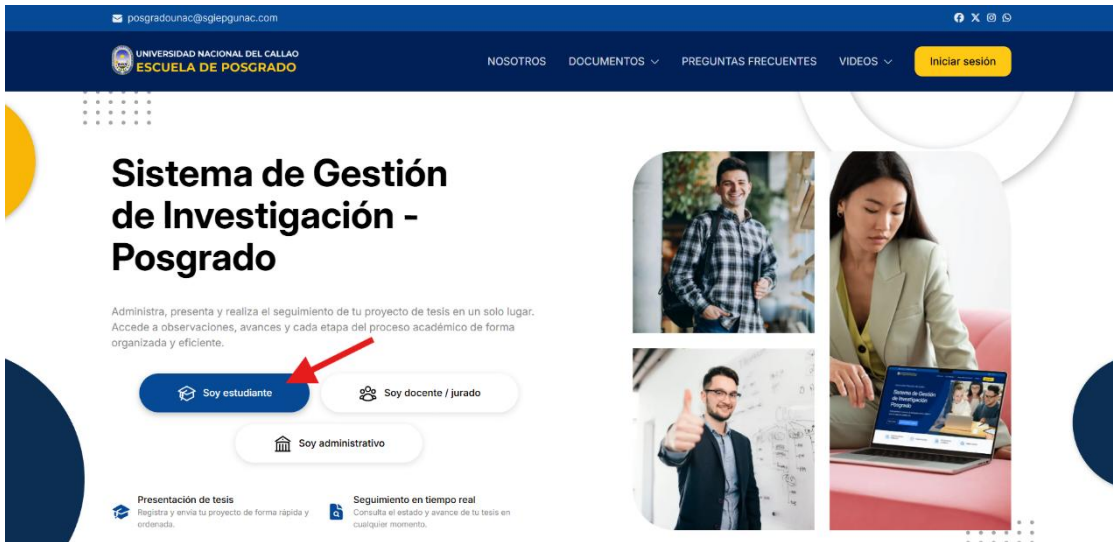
posgradounac@sgiepgunac.com

UNIVERSIDAD NACIONAL DEL CALLAO
ESCUELA DE POSGRADO

NOSOTROS DOCUMENTOS PREGUNTAS FRECUENTES VIDEOS Iniciar sesión

Sistema de Gestión de Investigación - Posgrado

Administra, presenta y realiza el seguimiento de tu proyecto de tesis en un solo lugar. Accede a observaciones, avances y cada etapa del proceso académico de forma organizada y eficiente.

Soy estudiante
Soy docente / jurado
Soy administrativo

Presentación de tesis
Registra y envía tu proyecto de forma rápida y ordenada.

Seguimiento en tiempo real
Consulta el estado y avance de tu tesis en cualquier momento.

Sistema de Gestión de Investigación Posgrado